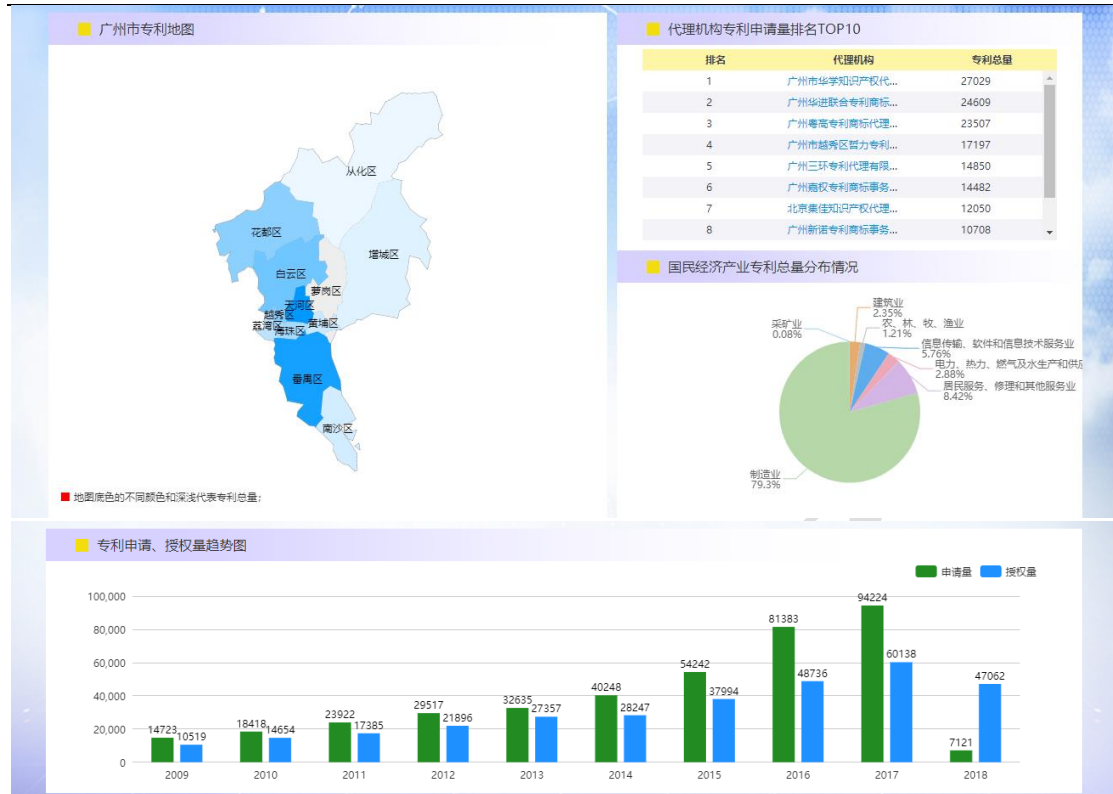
广州市专利地图

从化区
花都区
增城区
白云区
萝岗区
天河区
越秀区
荔湾区
海珠区
黄埔区
番禺区
南沙区

地图底色的不同颜色和深浅代表专利总量;

代理机构专利申请量排名TOP10

| 排名 | 代理机构 | 专利总量 |
|---|---|---|
| 1 | 广州市华学知识产权代... | 27029 |
| 2 | 广州华进联合专利商标... | 24609 |
| 3 | 广州粤高专利商标代理... | 23507 |
| 4 | 广州市越秀区哲力专利... | 17197 |
| 5 | 广州三环专利代理有限... | 14850 |
| 6 | 广州嘉权专利商标事务... | 14482 |
| 7 | 北京集佳知识产权代理... | 12050 |
| 8 | 广州新诺专利商标事务... | 10708 |

国民经济产业专利总量分布情况

建筑业 2.35%
采矿业 0.08%
农、林、牧、渔业 1.21%
信息传输、软件和信息技术服务业 5.76%
电力、热力、燃气及水生产和供应 2.88%
居民服务、修理和其他服务业 8.42%
制造业 79.3%

专利申请、授权量趋势图

申请量 授权量

100,000
80,000
60,000
40,000
20,000
0

| 年份 | 申请量 | 授权量 |
|---|---|---|
| 2009 | 14723 | 10519 |
| 2010 | 18418 | 14654 |
| 2011 | 23922 | 17385 |
| 2012 | 29517 | 21896 |
| 2013 | 32635 | 27357 |
| 2014 | 40248 | 28247 |
| 2015 | 54242 | 37994 |
| 2016 | 81383 | 48736 |
| 2017 | 94224 | 60138 |
| 2018 | 7121 | 47062 |